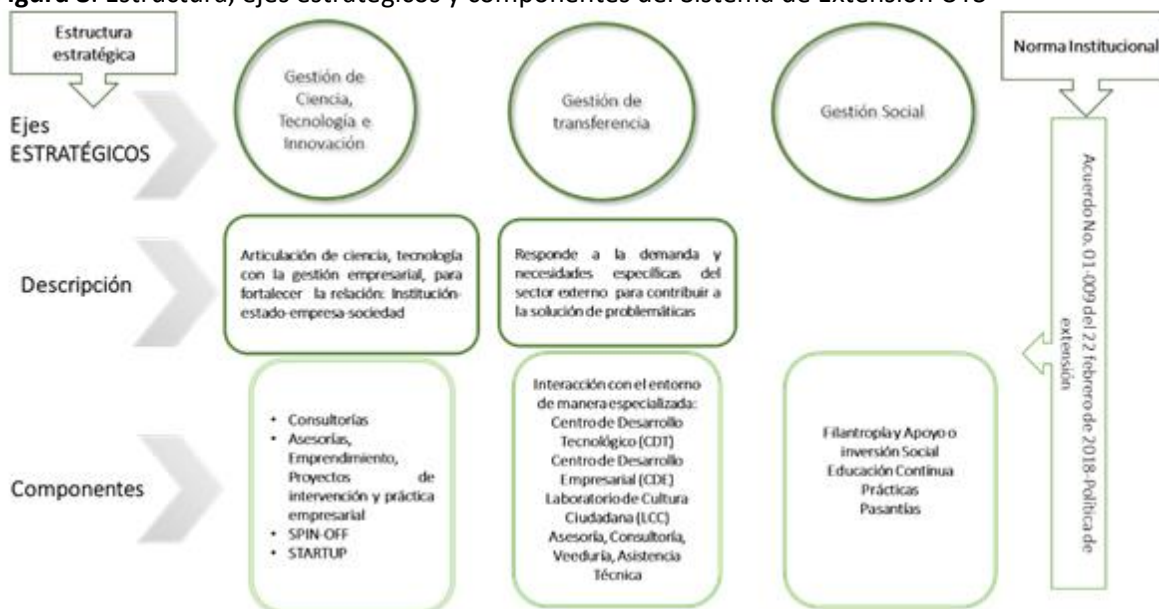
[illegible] Estructura, ejes estratégicos y componentes del Sistema de Extensión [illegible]

Estructura estratégica

Norma Institucional

Ejes ESTRATÉGICOS

Gestión de Ciencia, Tecnología e Innovación

Gestión de transferencia

Gestión Social

Acuerdo No. 01-009 del 22 febrero de 2018-Política de extensión

Descripción

Articulación de ciencia, tecnología con la gestión empresarial, para fortalecer la relación: Institución-estado-empresa-sociedad

Responde a la demanda y necesidades específicas del sector externo para contribuir a la solución de problemáticas

Componentes

• Consultorías
• Asesorías, Emprendimiento, Proyectos de intervención y práctica empresarial
• SPIN-OFF
• STARTUP

Interacción con el entorno de manera especializada:
Centro de Desarrollo Tecnológico (CDT)
Centro de Desarrollo Empresarial (CDE)
Laboratorio de Cultura Ciudadana (LCC)
Asesoría, Consultoría, Veeduría, Asistencia Técnica

Filantropía y Apoyo o inversión Social
Educación Continua
Prácticas
Pasantías